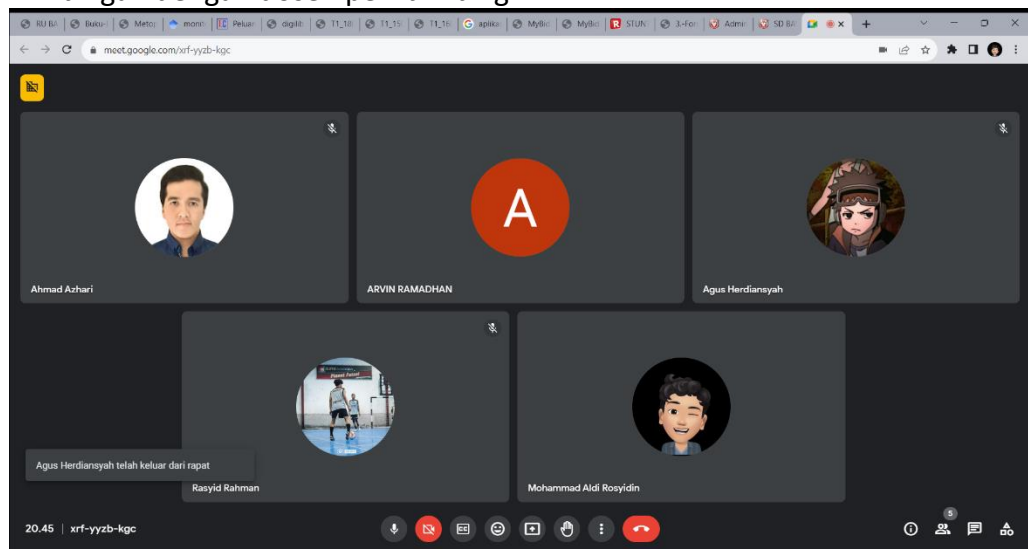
RU BA | Buku- | Meto | moni | Pelua | digilit | T1_16 | T1_15 | T1_16 | aplika | MyBi | MyBi | STUN | 3-For | Admi | SD BA

meet.google.com/xrf-yyzb-kgc

A

Ahmad Azhari

ARVIN RAMADHAN

Agus Herdiansyah

Rasyid Rahman

Mohammad Aldi Rosyidin

Agus Herdiansyah telah keluar dari rapat

20.45 | xrf-yyzb-kgc

5